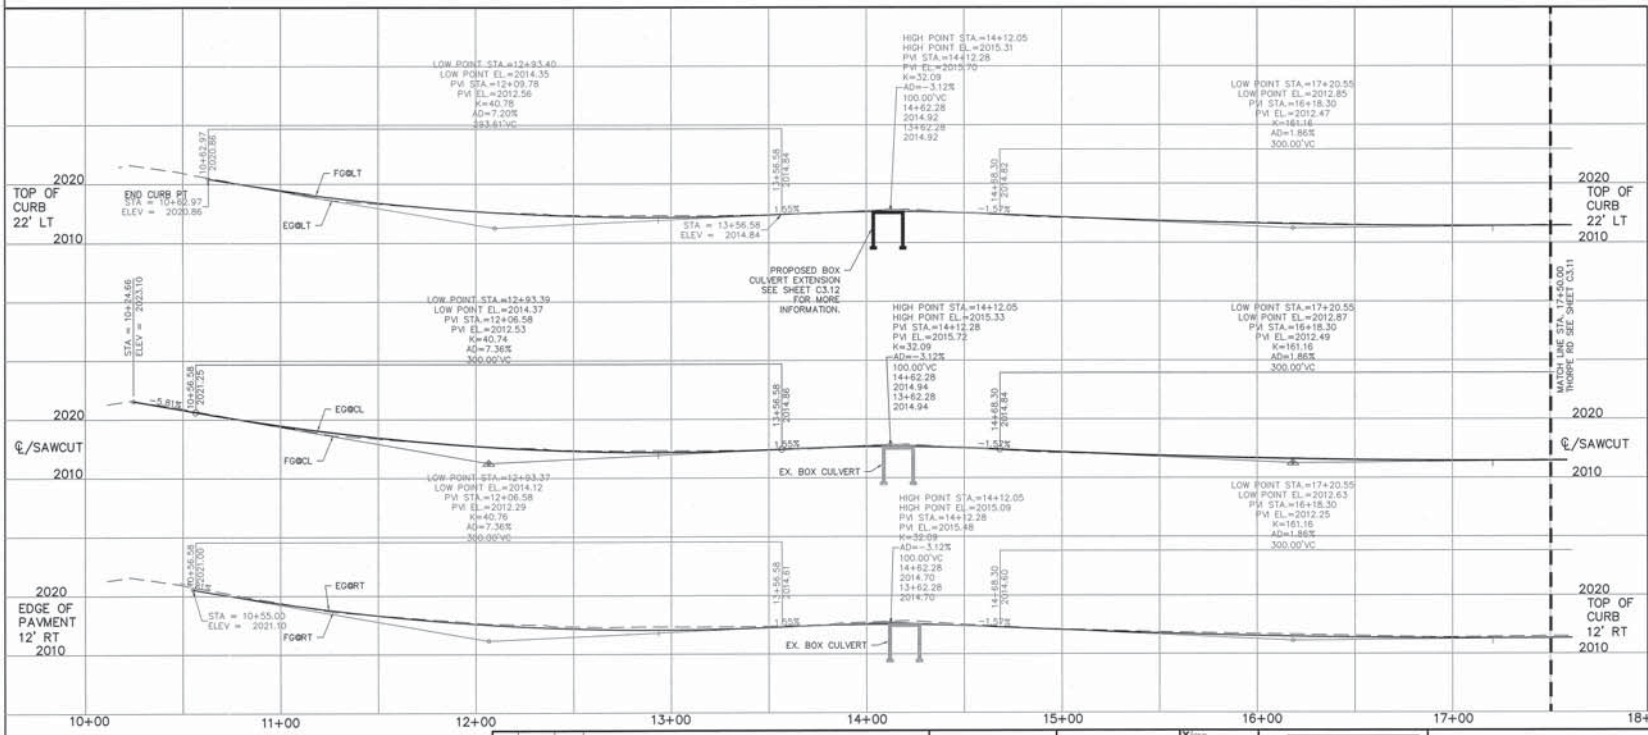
LOW POINT STA.=12+93.40
LOW POINT EL.=2014.35
PVI STA.=12+09.78
PVI EL.=2012.56
K=40.78
AD=7.20%
293.61'VC

HIGH POINT STA.=14+12.05
HIGH POINT EL.=2015.31
PVI STA.=14+12.28
PVI EL.=2015.70
K=32.09
AD=-3.12%
100.00'VC
14+62.28
2014.92
13+62.28
2014.92

LOW POINT STA.=17+20.55
LOW POINT EL.=2012.85
PVI STA.=16+18.30
PVI EL.=2012.47
K=161.16
AD=1.86%
300.00'VC

10+62.97
2020.86

13+56.58
2014.84

14+68.30
2014.82

2020
TOP OF CURB 22' LT
2010

END CURB PT
STA = 10+62.97
ELEV = 2020.86

FG@LT
EG@LT

1.55%
STA = 13+56.58
ELEV = 2014.84
-1.57%

2020
TOP OF CURB 22' LT
2010

PROPOSED BOX CULVERT EXTENSION SEE SHEET C3.12 FOR MORE INFORMATION.

STA = 10+24.66
ELEV = 2023.10

LOW POINT STA.=12+93.39
LOW POINT EL.=2014.37
PVI STA.=12+06.58
PVI EL.=2012.53
K=40.74
AD=7.36%
300.00'VC

HIGH POINT STA.=14+12.05
HIGH POINT EL.=2015.33
PVI STA.=14+12.28
PVI EL.=2015.72
K=32.09
AD=-3.12%
100.00'VC
14+62.28
2014.94
13+62.28
2014.94

LOW POINT STA.=17+20.55
LOW POINT EL.=2012.87
PVI STA.=16+18.30
PVI EL.=2012.49
K=161.16
AD=1.86%
300.00'VC

MATCH LINE STA. 17+50.00
THORPE RD SEE SHEET C3.11

10+56.58
2021.25

13+56.58
2014.86

14+68.30
2014.84

2020
℄/SAWCUT
2010

-5.81%
EG@CL
FG@CL
1.55%
-1.57%
EX. BOX CULVERT

2020
℄/SAWCUT
2010

LOW POINT STA.=12+93.37
LOW POINT EL.=2014.12
PVI STA.=12+06.58
PVI EL.=2012.29
K=40.76
AD=7.36%
300.00'VC

HIGH POINT STA.=14+12.05
HIGH POINT EL.=2015.09
PVI STA.=14+12.28
PVI EL.=2015.48
K=32.09
AD=-3.12%
100.00'VC
14+62.28
2014.70
13+62.28
2014.70

LOW POINT STA.=17+20.55
LOW POINT EL.=2012.63
PVI STA.=16+18.30
PVI EL.=2012.25
K=161.16
AD=1.86%
300.00'VC

10+56.58
2021.00

13+56.58
2014.61

14+68.30
2014.60

2020
EDGE OF PAVMENT 12' RT
2010

EG@RT
STA = 10+55.00
ELEV = 2021.10
FG@RT
1.55%
-1.57%
EX. BOX CULVERT

2020
TOP OF CURB 12' RT
2010

10+00
11+00
12+00
13+00
14+00
15+00
16+00
17+00
18+